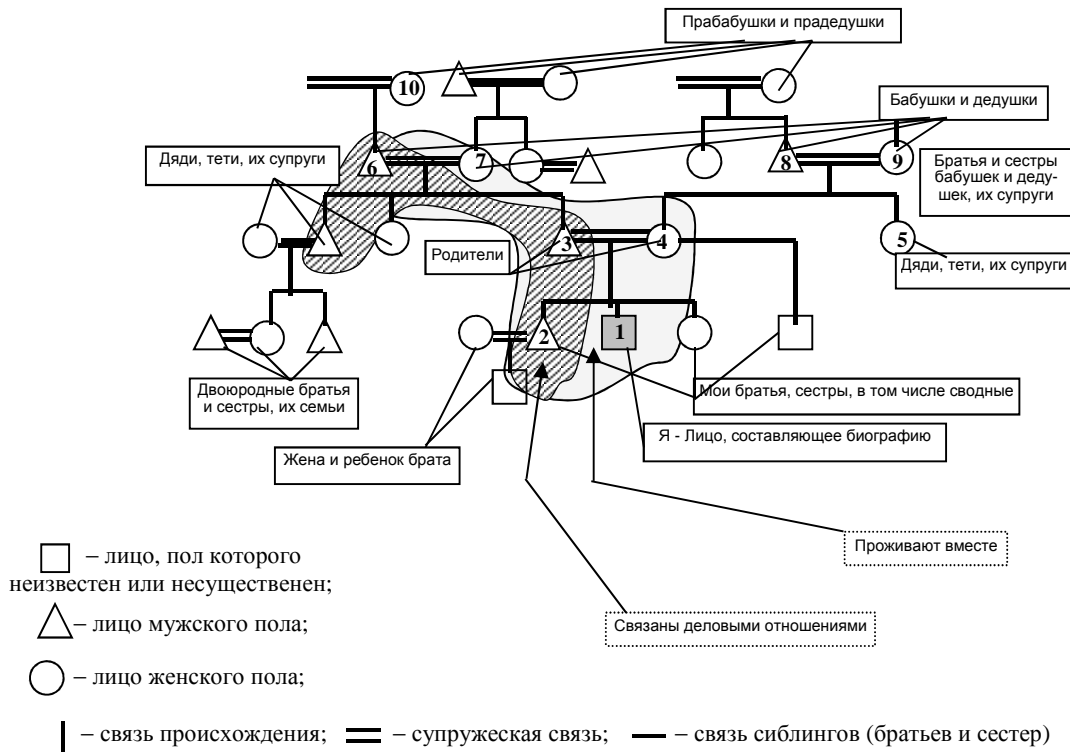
Прабабушки и прадедушки

10

Бабушки и дедушки

Дяди, тети, их супруги

6

7

8

9

Братья и сестры бабушек и дедушек, их супруги

3

4

Родители

5

Дяди, тети, их супруги

2

1

Двоюродные братья и сестры, их семьи

Мои братья, сестры, в том числе сводные

Я - Лицо, составляющее биографию

Жена и ребенок брата

Проживают вместе

Связаны деловыми отношениями

– лицо, пол которого неизвестен или несущественен;

– лицо мужского пола;

– лицо женского пола;

– связь происхождения; – супружеская связь; – связь сиблингов (братьев и сестер)